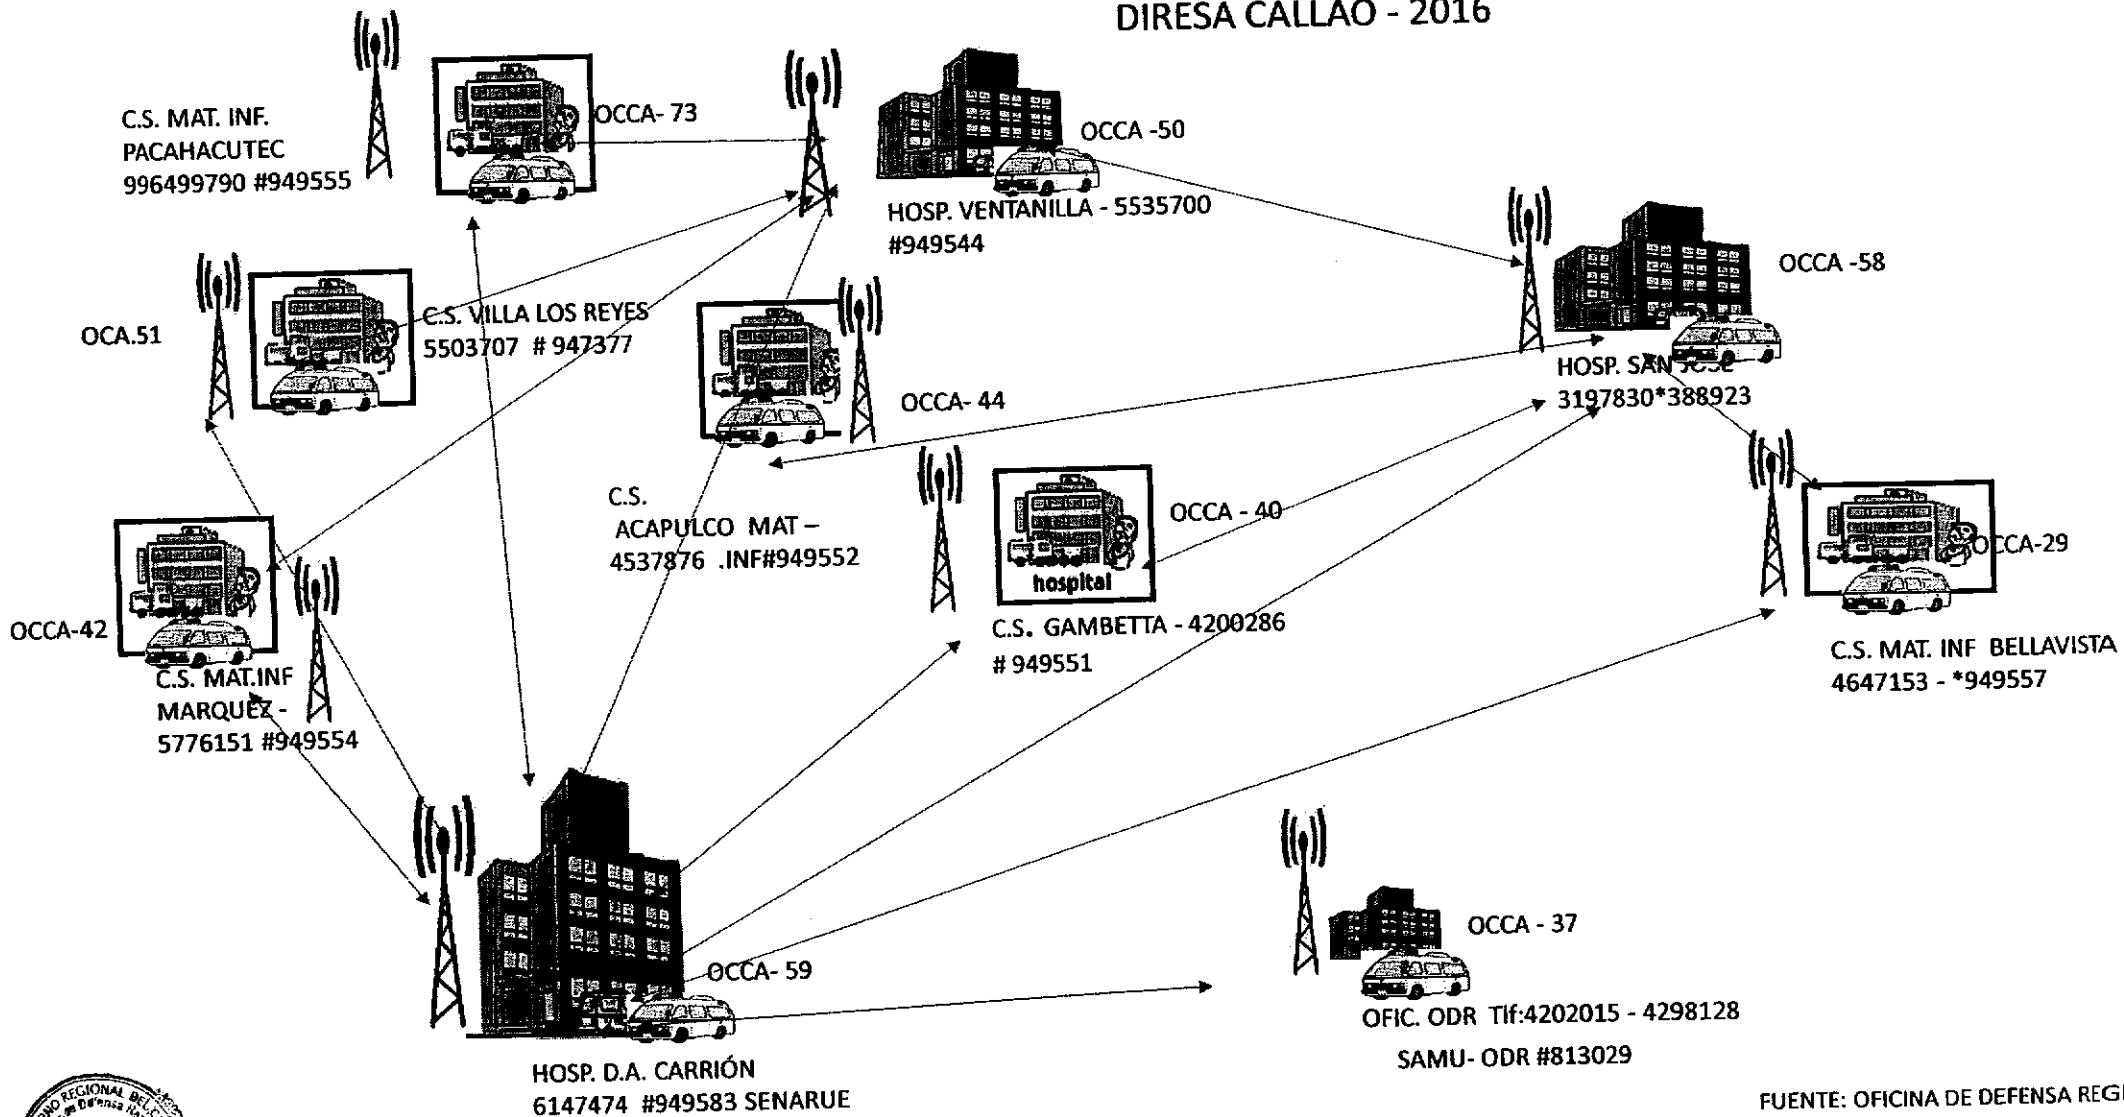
DIRESA CALLAO - 2016

C.S. MAT. INF. PACAHACUTEC 996499790 #949555

OCCA- 73

OCCA -50

HOSP. VENTANILLA - 5535700 #949544

OCCA -58

OCA.51

C.S. VILLA LOS REYES 5503707 # 947377

OCCA- 44

HOSP. SAN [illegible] 3197830*388923

C.S. ACAPULCO MAT – 4537876 .INF#949552

OCCA - 40

hospital

OCCA-29

OCCA-42

C.S. MAT.INF MARQUEZ - 5776151 #949554

C.S. GAMBETTA - 4200286 # 949551

C.S. MAT. INF BELLAVISTA 4647153 - *949557

OCCA - 37

OCCA- 59

OFIC. ODR Tlf:4202015 - 4298128

SAMU- ODR #813029

HOSP. D.A. CARRIÓN 6147474 #949583 SENARUE

FUENTE: OFICINA DE DEFENSA REGI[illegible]

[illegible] REGIONAL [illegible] Defensa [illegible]